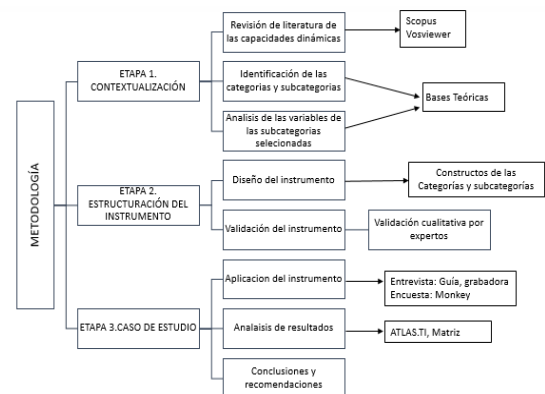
METODOLOGÍA

ETAPA 1. CONTEXTUALIZACIÓN

Revisión de literatura de las capacidades dinámicas

Scopus
Vosviewer

Identificación de las categorias y subcategorías

Bases Teóricas

Analisis de las variables de las subcategorias selecionadas

ETAPA 2. ESTRUCTURACIÓN DEL INSTRUMENTO

Diseño del instrumento

Constructos de las Categorías y subcategorías

Validación del instrumento

Validación cualitativa por expertos

ETAPA 3.CASO DE ESTUDIO

Aplicacion del instrumento

Entrevista: Guía, grabadora
Encuesta: Monkey

Analaisis de resultados

ATLAS.TI, Matriz

Conclusiones y recomendaciones